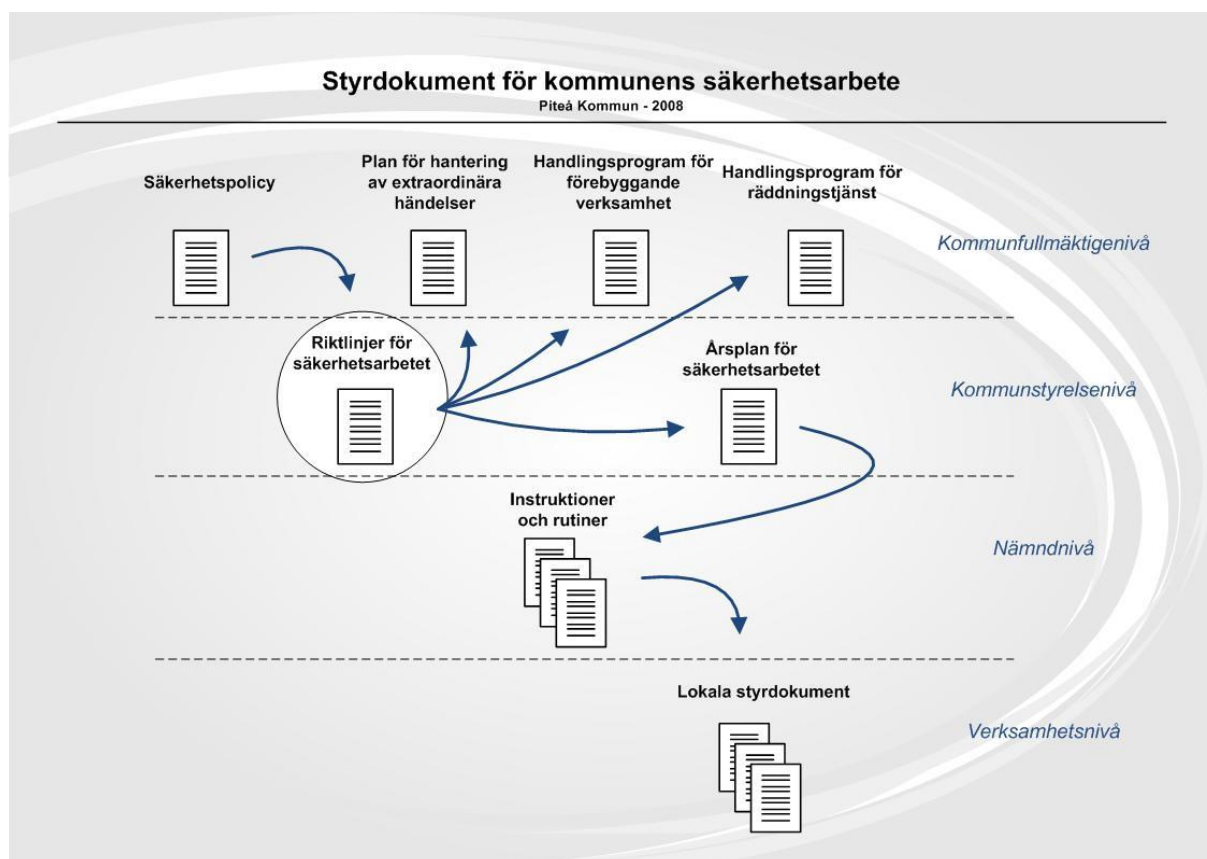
Styrdokument för kommunens säkerhetsarbete
Piteå Kommun - 2008

Säkerhetspolicy

Plan för hantering av extraordinära händelser

Handlingsprogram för förebyggande verksamhet

Handlingsprogram för räddningstjänst

Kommunfullmäktigenivå

Riktlinjer för säkerhetsarbetet

Årsplan för säkerhetsarbetet

Kommunstyrelsenivå

Instruktioner och rutiner

Nämndnivå

Lokala styrdokument

Verksamhetsnivå